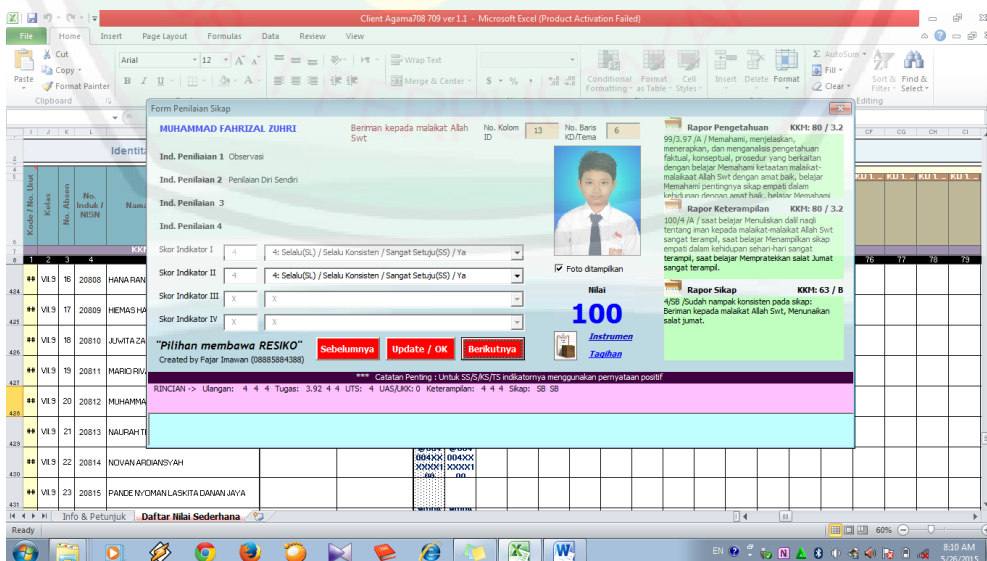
Client Agama708 709 ver 1.1 - Microsoft Excel (Product Activation Failed)

File Home Insert Page Layout Formulas Data Review View

Cut Copy Format Painter Paste Clipboard Arial 12 Wrap Text Merge & Center Conditional Formatting Format as Table Cell Styles Insert Delete Format AutoSum Fill Clear Sort & Filter Find & Select Editing

Form Penilaian Sikap

MUHAMMAD FAHRIZAL ZUHRI

Beriman kepada malaikat Allah Swt

No. Kolom ID 13

No. Baris KD/Tema 6

Ind. Penilaian 1 Observasi

Ind. Penilaian 2 Penilaian Diri Sendiri

Ind. Penilaian 3

Ind. Penilaian 4

Skor Indikator I 4 4: Selalu(SL) / Selalu Konsisten / Sangat Setuju(SS) / Ya

Skor Indikator II 4 4: Selalu(SL) / Selalu Konsisten / Sangat Setuju(SS) / Ya

Skor Indikator III X X

Skor Indikator IV X X

Foto ditampilkan

Nilai

100

Instrumen

Tagihan

"Pilihan membawa RESIKO"

Created by Fajar Imawan (08885884388)

Sebelumnya Update / OK Berikutnya

Rapor Pengetahuan KKM: 80 / 3.2

99/3.97 /A / Memahami, menjelaskan, menerapkan, dan menganalisis pengetahuan faktual, konseptual, prosedur yang berkaitan dengan belajar Memahami ketaatan malaikat-malaikat Allah Swt dengan amat baik, belajar Memahami pentingnya sikap empati dalam kehidupan dengan amat baik, belajar Memahami

Rapor Keterampilan KKM: 80 / 3.2

100/4 /A / saat belajar Menuliskan dalil naqli tentang iman kepada malaikat Allah Swt sangat terampil, saat belajar Menampilkan sikap empati dalam kehidupan sehari-hari sangat terampil, saat belajar Mempratekkan salat Jumat sangat terampil.

Rapor Sikap KKM: 63 / B

4/SB /Sudah nampak konsisten pada sikap: Beriman kepada malaikat Allah Swt, Menunaikan salat jumat.

*** Catatan Penting : Untuk SS/S/KS/TS indikatornya menggunakan pernyataan positif

RINCIAN -> Ulangan: 4 4 4 Tugas: 3.92 4 4 UTS: 4 UAS/UKK: 0 Keterampilan: 4 4 4 Sikap: SB SB

Identita

Kode / No. Urut Kelas No. Absen No. Induk / NISN Nama

KKM

1 2 3 4

76 77 78 79

| | | | | |
|---|---|---|---|---|
| ## | VII.9 | 16 | 20808 | HANA RAN |
| ## | VII.9 | 17 | 20809 | HIEMAS HA |
| ## | VII.9 | 18 | 20810 | JUVITA ZA |
| ## | VII.9 | 19 | 20811 | MARIO RIV |
| ## | VII.9 | 20 | 20812 | MUHAMMA |
| ## | VII.9 | 21 | 20813 | NAURAH T |
| ## | VII.9 | 22 | 20814 | NOVAN ARDIANSYAH |
| ## | VII.9 | 23 | 20815 | PANDE NYOMAN LASKITA DANAN JAYA |

Info & Petunjuk Daftar Nilai Sederhana

Ready 60%

EN 8:10 AM 5/26/2015